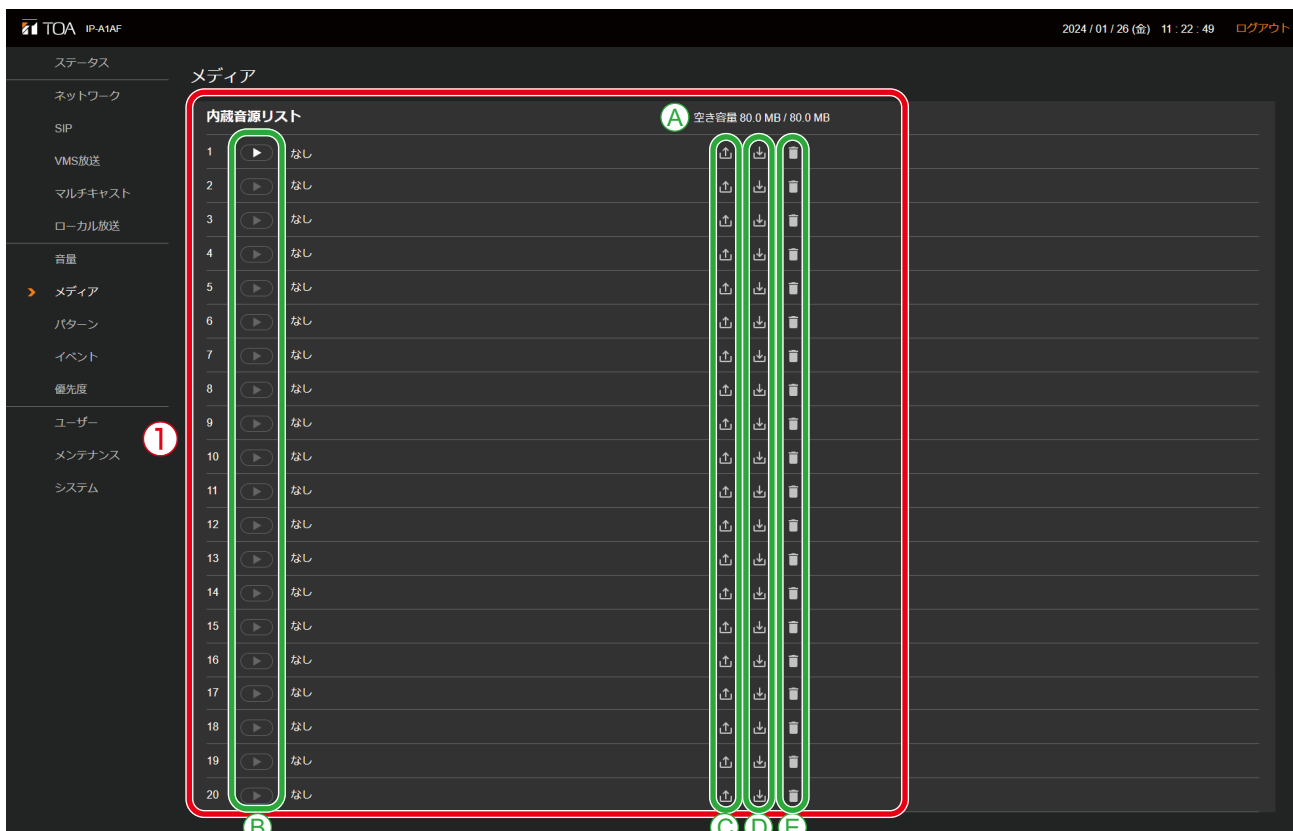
TOA IP-A1AF

2024 / 01 / 26 (金) 11 : 22 : 49 ログアウト

ステータス
ネットワーク
SIP
VMS放送
マルチキャスト
ローカル放送
音量
メディア
パターン
イベント
優先度
ユーザー
メンテナンス
システム

1

メディア

内蔵音源リスト

A 空き容量 80.0 MB / 80.0 MB

| | |
|---|---|
| 1 | なし |
| 2 | なし |
| 3 | なし |
| 4 | なし |
| 5 | なし |
| 6 | なし |
| 7 | なし |
| 8 | なし |
| 9 | なし |
| 10 | なし |
| 11 | なし |
| 12 | なし |
| 13 | なし |
| 14 | なし |
| 15 | なし |
| 16 | なし |
| 17 | なし |
| 18 | なし |
| 19 | なし |
| 20 | なし |

B C D E